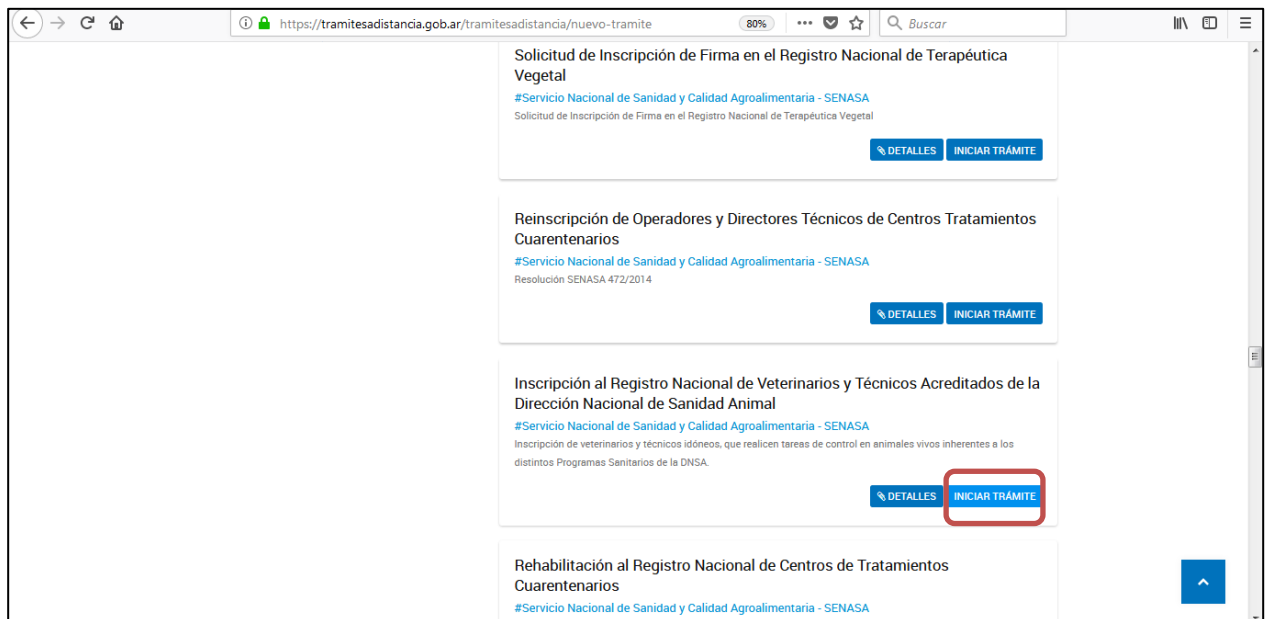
https://tramitesadistancia.gob.ar/tramitesadistancia/nuevo-tramite 80% Buscar

Solicitud de Inscripción de Firma en el Registro Nacional de Terapéutica Vegetal

#Servicio Nacional de Sanidad y Calidad Agroalimentaria - SENASA

Solicitud de Inscripción de Firma en el Registro Nacional de Terapéutica Vegetal

DETALLES INICIAR TRÁMITE

Reinscripción de Operadores y Directores Técnicos de Centros Tratamientos Cuarentenarios

#Servicio Nacional de Sanidad y Calidad Agroalimentaria - SENASA

Resolución SENASA 472/2014

DETALLES INICIAR TRÁMITE

Inscripción al Registro Nacional de Veterinarios y Técnicos Acreditados de la Dirección Nacional de Sanidad Animal

#Servicio Nacional de Sanidad y Calidad Agroalimentaria - SENASA

Inscripción de veterinarios y técnicos idóneos, que realicen tareas de control en animales vivos inherentes a los distintos Programas Sanitarios de la DNSA.

DETALLES INICIAR TRÁMITE

Rehabilitación al Registro Nacional de Centros de Tratamientos Cuarentenarios

#Servicio Nacional de Sanidad y Calidad Agroalimentaria - SENASA